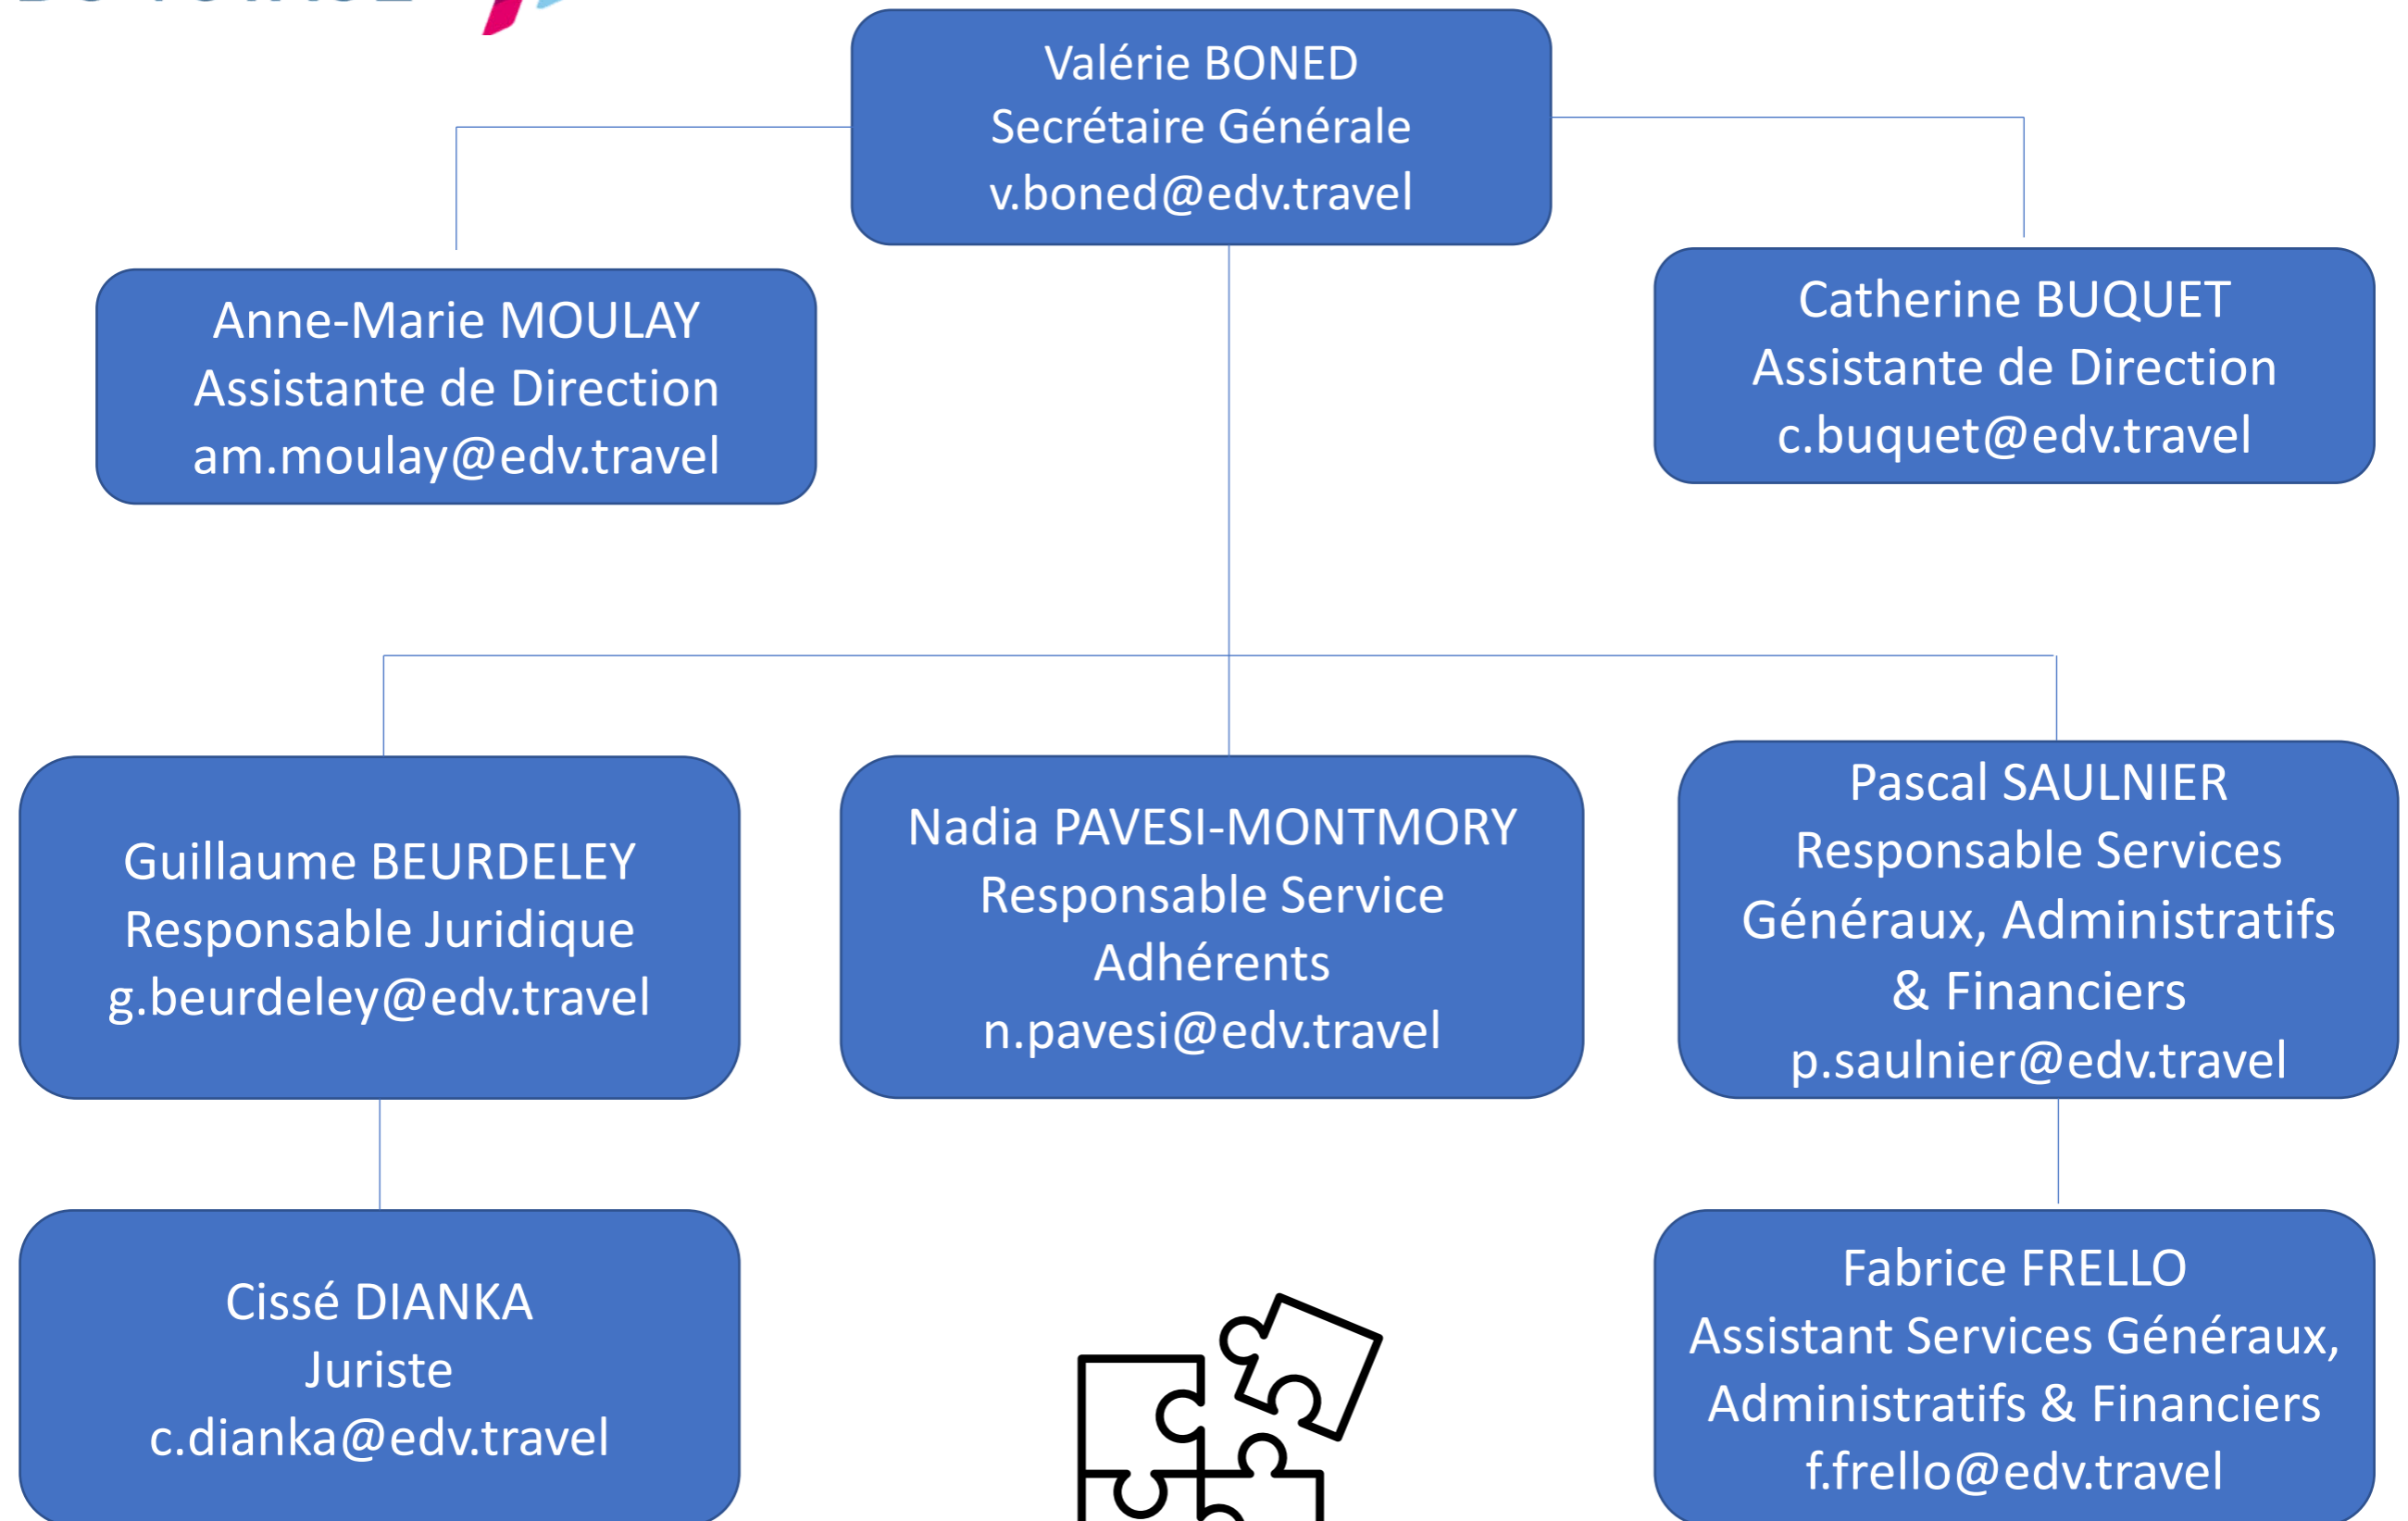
Valérie BONED
Secrétaire Générale
v.boned@edv.travel

Anne-Marie MOULAY
Assistante de Direction
am.moulay@edv.travel

Catherine BUQUET
Assistante de Direction
c.buquet@edv.travel

Guillaume BEURDELEY
Responsable Juridique
g.beurdeley@edv.travel

Nadia PAVESI-MONTMORY
Responsable Service Adhérents
n.pavesi@edv.travel

Pascal SAULNIER
Responsable Services Généraux, Administratifs & Financiers
p.saulnier@edv.travel

Cissé DIANKA
Juriste
c.dianka@edv.travel

Fabrice FRELLO
Assistant Services Généraux, Administratifs & Financiers
f.frello@edv.travel